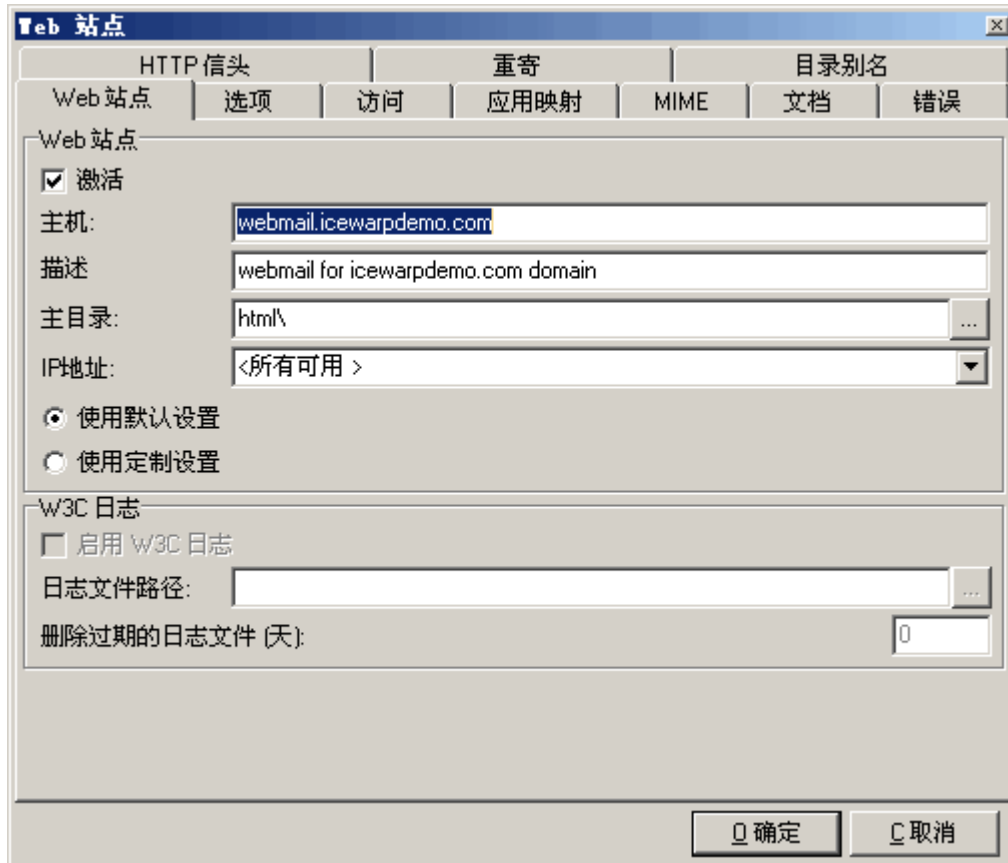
Web 站点

HTTP 信头 | 重寄 | 目录别名
Web 站点 | 选项 | 访问 | 应用映射 | MIME | 文档 | 错误

Web 站点
激活
主机: webmail.icewarpdemo.com
描述 webmail for icewarpdemo.com domain
主目录: html\ ...
IP地址: <所有可用 >
使用默认设置
使用定制设置

W3C 日志
启用 W3C 日志
日志文件路径: ...
删除过期的日志文件 (天): 0

O 确定 C 取消